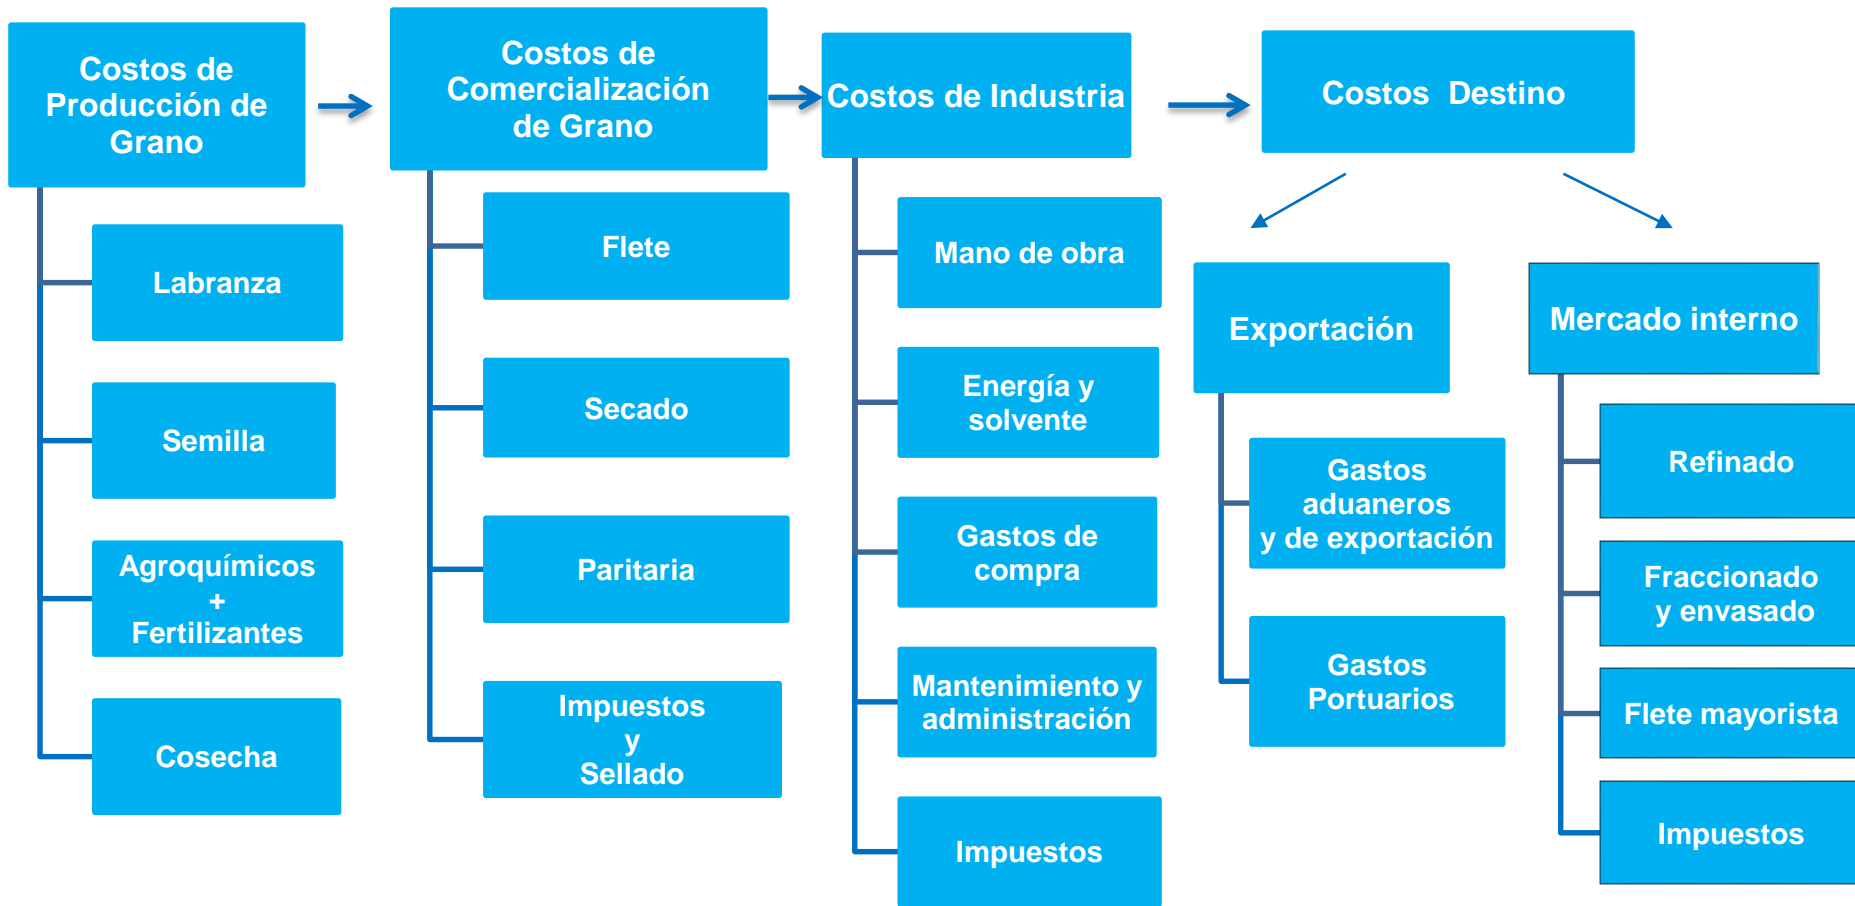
Costos de Producción de Grano

Labranza

Semilla

Agroquímicos + Fertilizantes

Cosecha

Costos de Comercialización de Grano

Flete

Secado

Paritaria

Impuestos y Sellado

Costos de Industria

Mano de obra

Energía y solvente

Gastos de compra

Mantenimiento y administración

Impuestos

Costos Destino

Exportación

Gastos aduaneros y de exportación

Gastos Portuarios

Mercado interno

Refinado

Fraccionado y envasado

Flete mayorista

Impuestos